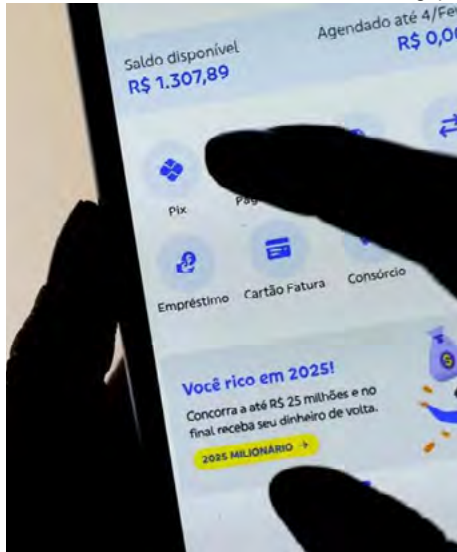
Saldo disponível
R$ 1.307,89

Agendado até 4/Fe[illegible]
R$ 0,0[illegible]

Pix

Pa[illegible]

Empréstimo

Cartão Fatura

Consórcio

Você rico em 2025!

Concorra a até R$ 25 milhões e no final receba seu dinheiro de volta.

2025 MILIONÁRIO